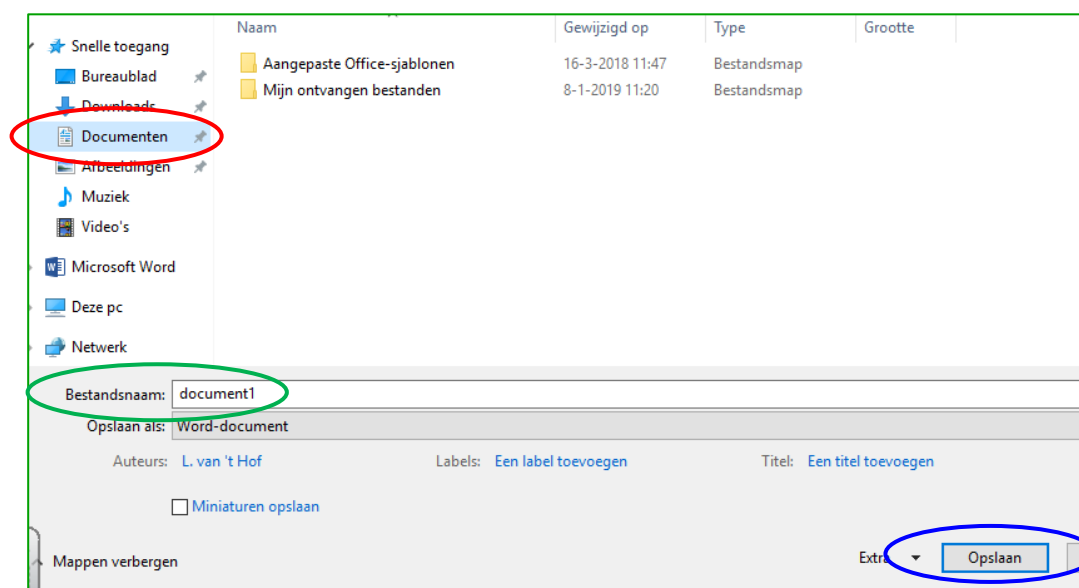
Snelle toegang
Bureaublad
Downloads
Documenten
Afbeeldingen
Muziek
Video's
Microsoft Word
Deze pc
Netwerk

| Naam | Gewijzigd op | Type | Grootte |
|---|---|---|---|
| Aangepaste Office-sjablonen | 16-3-2018 11:47 | Bestandsmap | |
| Mijn ontvangen bestanden | 8-1-2019 11:20 | Bestandsmap | |

Bestandsnaam: document1
Opslaan als: Word-document
Auteurs: L. van 't Hof
Labels: Een label toevoegen
Titel: Een titel toevoegen
Miniaturen opslaan
Mappen verbergen
Extr
Opslaan